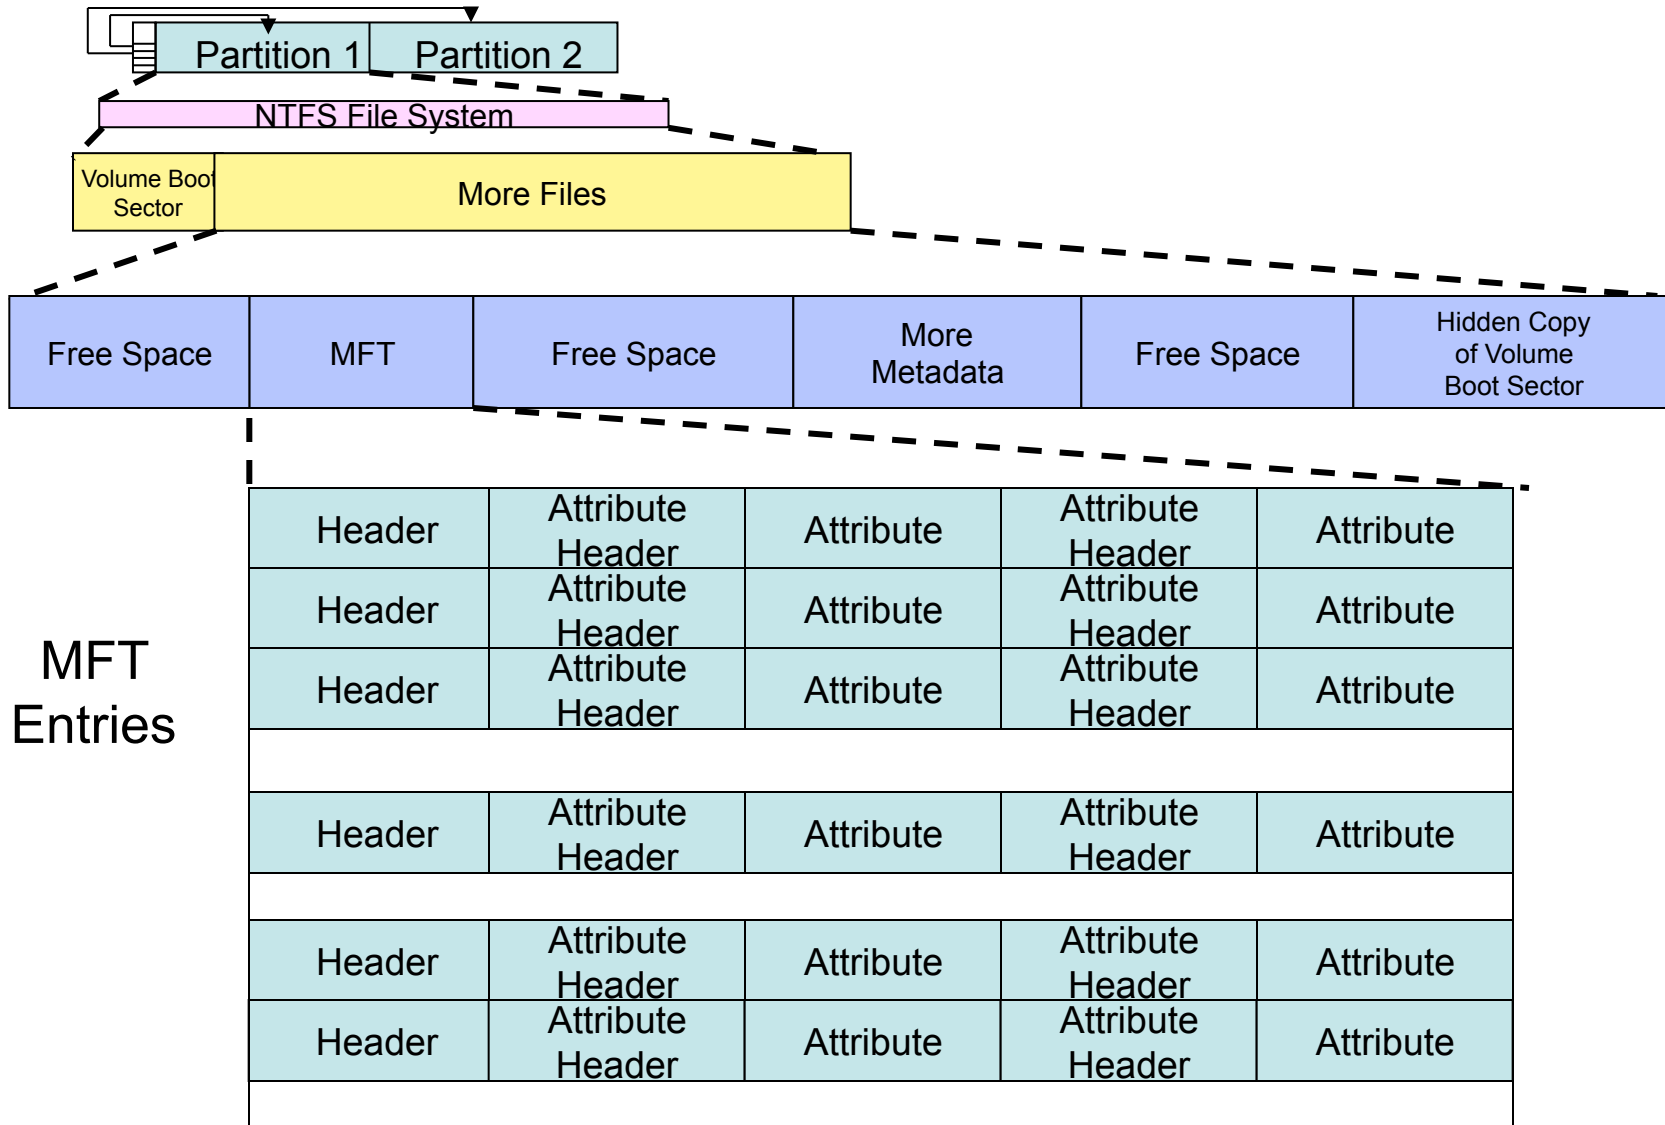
Partition 1 Partition 2

NTFS File System

Volume Boot Sector

More Files

| Free Space | MFT | Free Space | More Metadata | Free Space | Hidden Copy of Volume Boot Sector |
|---|---|---|---|---|---|

MFT Entries

| Header | Attribute Header | Attribute | Attribute Header | Attribute |
|---|---|---|---|---|
| Header | Attribute Header | Attribute | Attribute Header | Attribute |
| Header | Attribute Header | Attribute | Attribute Header | Attribute |
| | | | | |
| Header | Attribute Header | Attribute | Attribute Header | Attribute |
| | | | | |
| Header | Attribute Header | Attribute | Attribute Header | Attribute |
| Header | Attribute Header | Attribute | Attribute Header | Attribute |